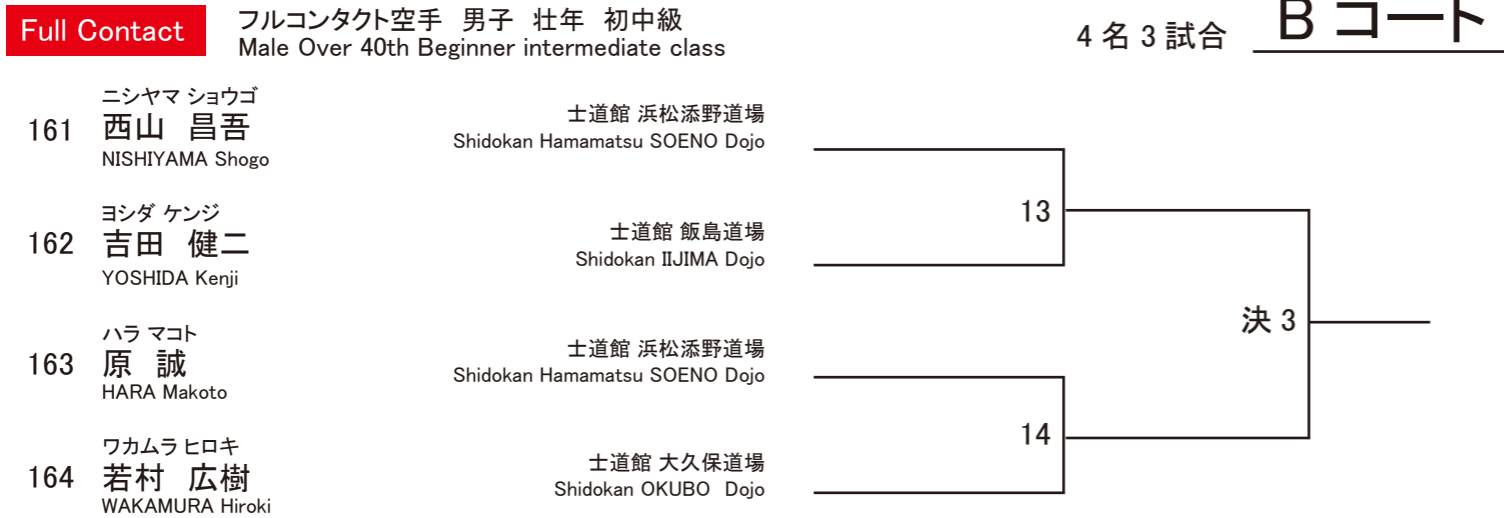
Full Contact

フルコンタクト空手 男子 壮年 初中級
Male Over 40th Beginner intermediate class

4 名 3 試合

B コート

ニシヤマ ショウゴ
161 西山 昌吾
NISHIYAMA Shogo

士道館 浜松添野道場
Shidokan Hamamatsu SOENO Dojo

ヨシダ ケンジ
162 吉田 健二
YOSHIDA Kenji

士道館 飯島道場
Shidokan IIJIMA Dojo

ハラ マコト
163 原 誠
HARA Makoto

士道館 浜松添野道場
Shidokan Hamamatsu SOENO Dojo

ワカムラ ヒロキ
164 若村 広樹
WAKAMURA Hiroki

士道館 大久保道場
Shidokan OKUBO Dojo

13

14

決 3